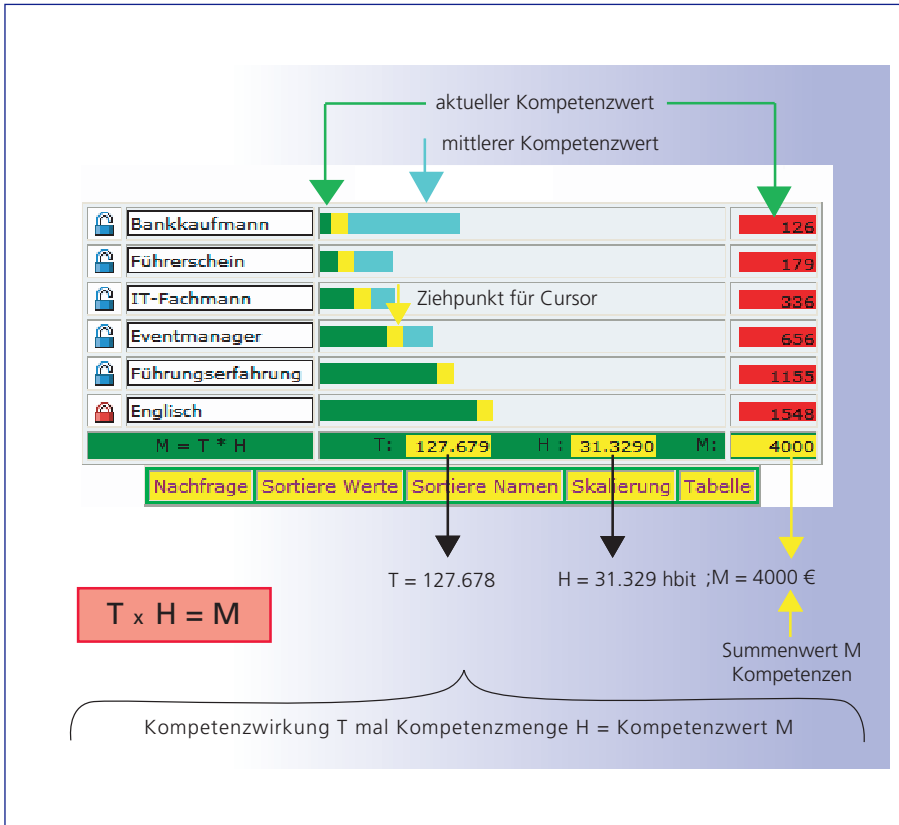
aktueller Kompetenzwert

mittlerer Kompetenzwert

| Bankkaufmann | | 126 |
|---|---|---|
| Führerschein | | 179 |
| IT-Fachmann | Ziehpunkt für Cursor | 336 |
| Eventmanager | | 656 |
| Führungserfahrung | | 1155 |
| Englisch | | 1548 |
| M = T * H | T: 127.679 H: 31.3290 M: | 4000 |

Nachfrage | Sortiere Werte | Sortiere Namen | Skalierung | Tabelle

T = 127.678

H = 31.329 hbit ;M = 4000 €

$T \times H = M$

Summenwert M Kompetenzen

Kompetenzwirkung T mal Kompetenzmenge H = Kompetenzwert M